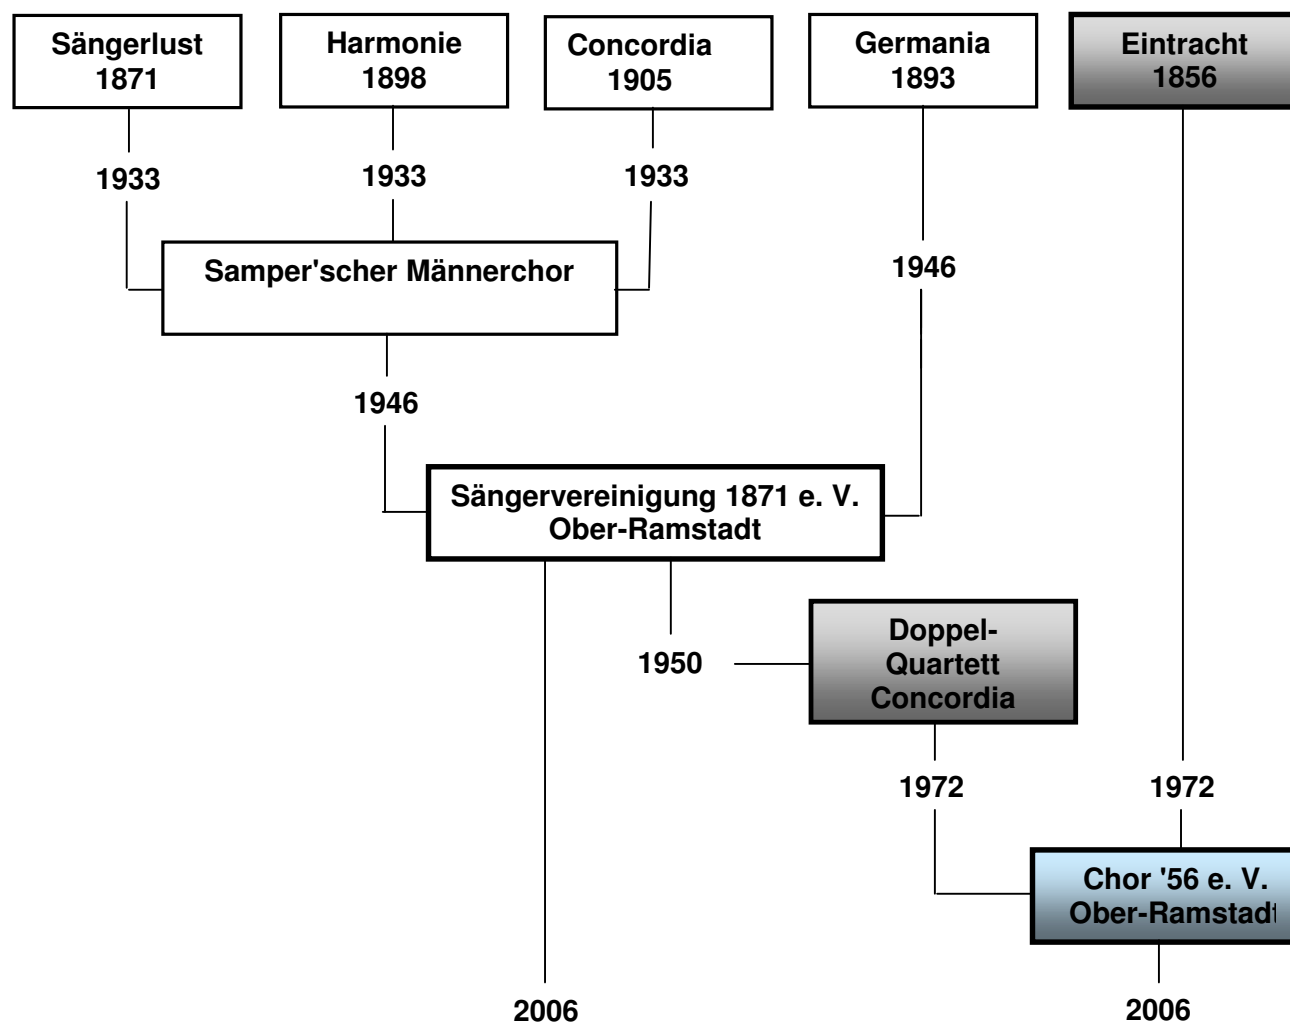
Sängerlust 1871

Harmonie 1898

Concordia 1905

Germania 1893

Eintracht 1856

1933

1933

1933

Samper'scher Männerchor

1946

1946

Sängervereinigung 1871 e. V. Ober-Ramstadt

1950

Doppel-Quartett Concordia

1972

1972

Chor '56 e. V. Ober-Ramstadt

2006

2006